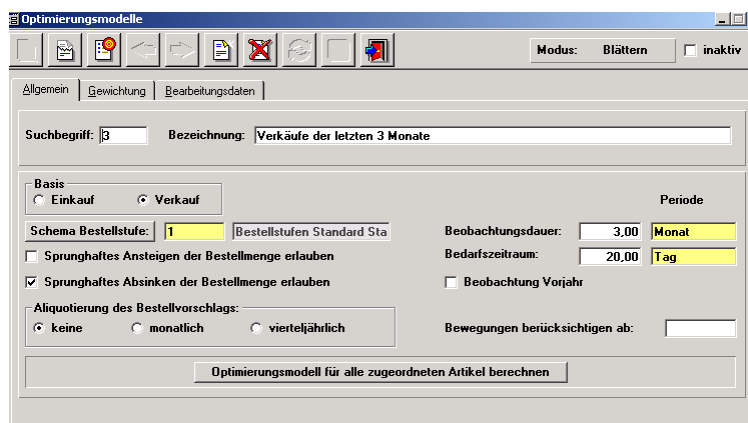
Optimierungsmodelle

Modus: Blättern

inaktiv

Allgemein | Gewichtung | Bearbeitungsdaten

Suchbegriff: 3

Bezeichnung: Verkäufe der letzten 3 Monate

Basis

Einkauf

Verkauf

Periode

Schema Bestellstufe: 1

Bestellstufen Standard Sta

Beobachtungsdauer: 3,00 Monat

Bedarfszeitraum: 20,00 Tag

Sprunghaftes Ansteigen der Bestellmenge erlauben

Sprunghaftes Absinken der Bestellmenge erlauben

Beobachtung Vorjahr

Aliquotierung des Bestellvorschlags:

keine

monatlich

vierteljährlich

Bewegungen berücksichtigen ab:

Optimierungsmodell für alle zugeordneten Artikel berechnen